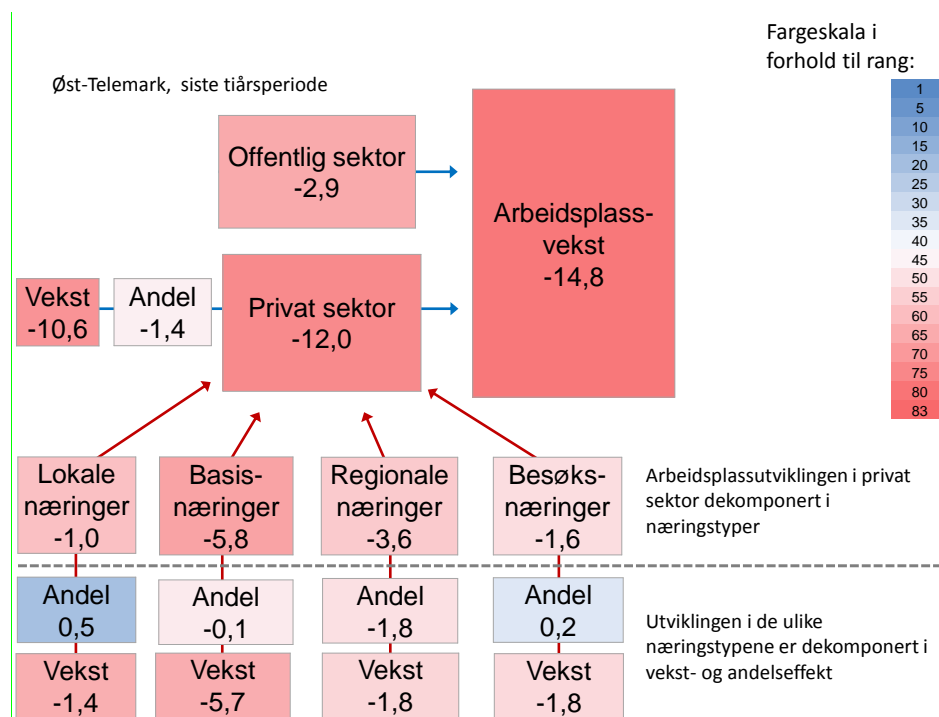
Øst-Telemark, siste tiårsperiode

Fargeskala i forhold til rang:

| 1 |
| 5 |
| 10 |
| 15 |
| 20 |
| 25 |
| 30 |
| 35 |
| 40 |
| 45 |
| 50 |
| 55 |
| 60 |
| 65 |
| 70 |
| 75 |
| 80 |
| 83 |

Offentlig sektor
-2,9

Arbeidsplass-vekst
-14,8

Vekst
-10,6

Andel
-1,4

Privat sektor
-12,0

Lokale næringer
-1,0

Basis-næringer
-5,8

Regionale næringer
-3,6

Besøks-næringer
-1,6

Arbeidsplassutviklingen i privat sektor dekomponert i næringstyper

Andel
0,5

Andel
-0,1

Andel
-1,8

Andel
0,2

Utviklingen i de ulike næringstypene er dekomponert i vekst- og andelseffekt

Vekst
-1,4

Vekst
-5,7

Vekst
-1,8

Vekst
-1,8